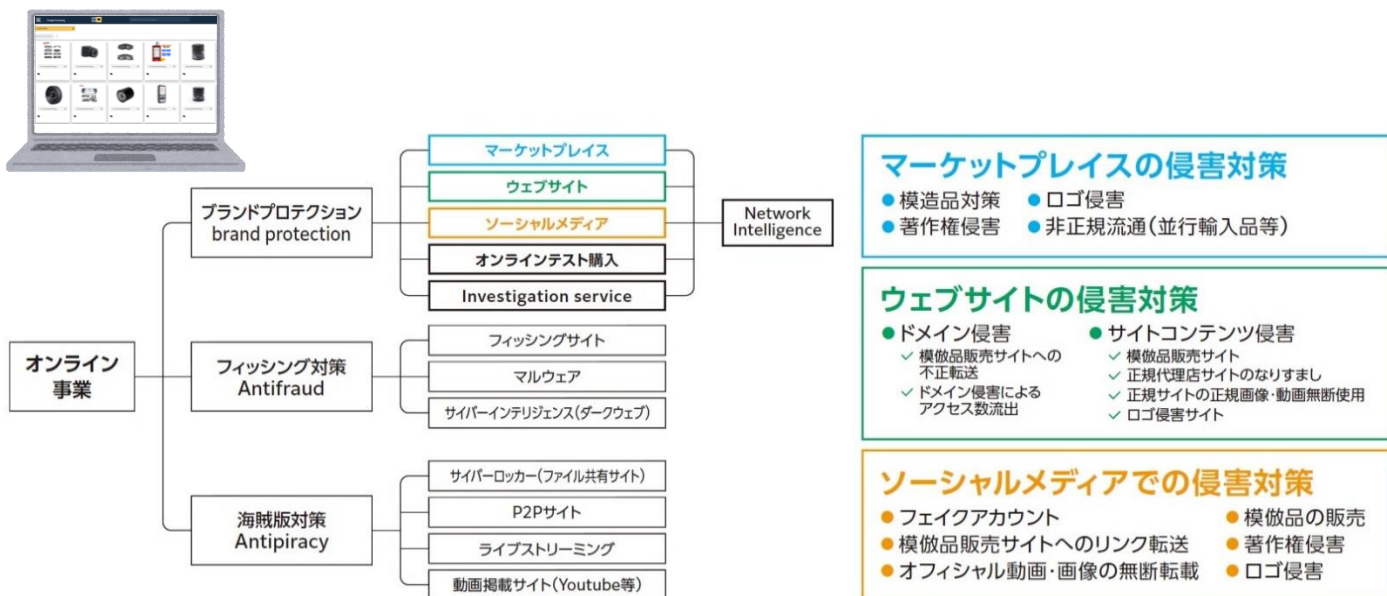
オンライン事業

ブランドプロテクション
brand protection

マーケットプレイス
ウェブサイト
ソーシャルメディア
オンラインテスト購入
Investigation service

Network Intelligence

フィッシング対策
Antifraud

フィッシングサイト
マルウェア
サイバーインテリジェンス(ダークウェブ)

海賊版対策
Antipiracy

サイバーロッカー(ファイル共有サイト)
P2Pサイト
ライブストリーミング
動画掲載サイト(Youtube等)

マーケットプレイスの侵害対策
● 模造品対策
● ロゴ侵害
● 著作権侵害
● 非正規流通(並行輸入品等)

ウェブサイトの侵害対策
● ドメイン侵害
✓ 模倣品販売サイトへの不正転送
✓ ドメイン侵害によるアクセス数流出
● サイトコンテンツ侵害
✓ 模倣品販売サイト
✓ 正規代理店サイトのなりすまし
✓ 正規サイトの正規画像・動画無断使用
✓ ロゴ侵害サイト

ソーシャルメディアでの侵害対策
● フェイクアカウント
● 模倣品販売サイトへのリンク転送
● オフィシャル動画・画像の無断転載
● 模倣品の販売
● 著作権侵害
● ロゴ侵害